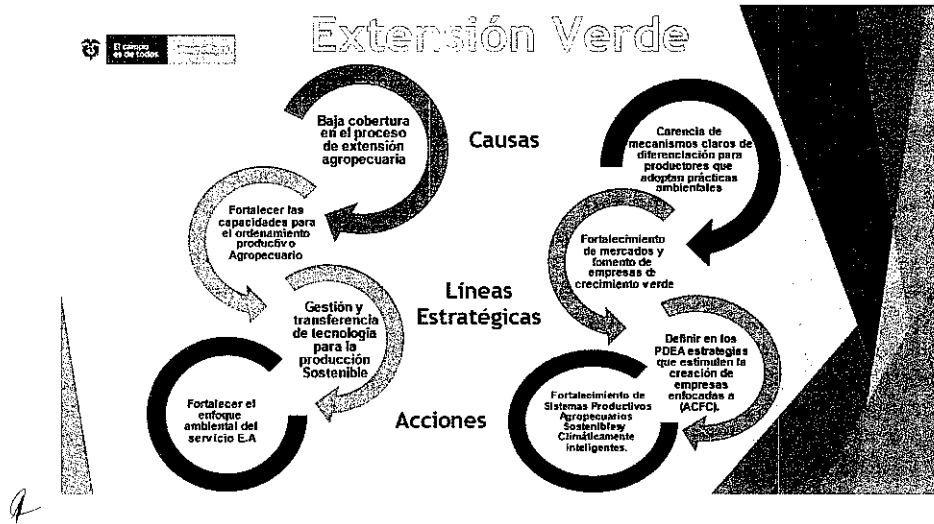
El campo es de todos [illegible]

Extensión Verde

Baja cobertura en el proceso de extensión agropecuaria

Causas

Carencia de mecanismos claros de diferenciación para productores que adoptan prácticas ambientales

Fortalecer las capacidades para el ordenamiento productivo Agropecuario

Fortalecimiento de mercados y fomento de empresas de crecimiento verde

Gestión y transferencia de tecnología para la producción Sostenible

Líneas Estratégicas

Definir en los PDEA estrategias que estimulen la creación de empresas enfocadas a (ACFC).

Fortalecer el enfoque ambiental del servicio E.A

Acciones

Fortalecimiento de Sistemas Productivos Agropecuarios Sostenibles y Climáticamente inteligentes.